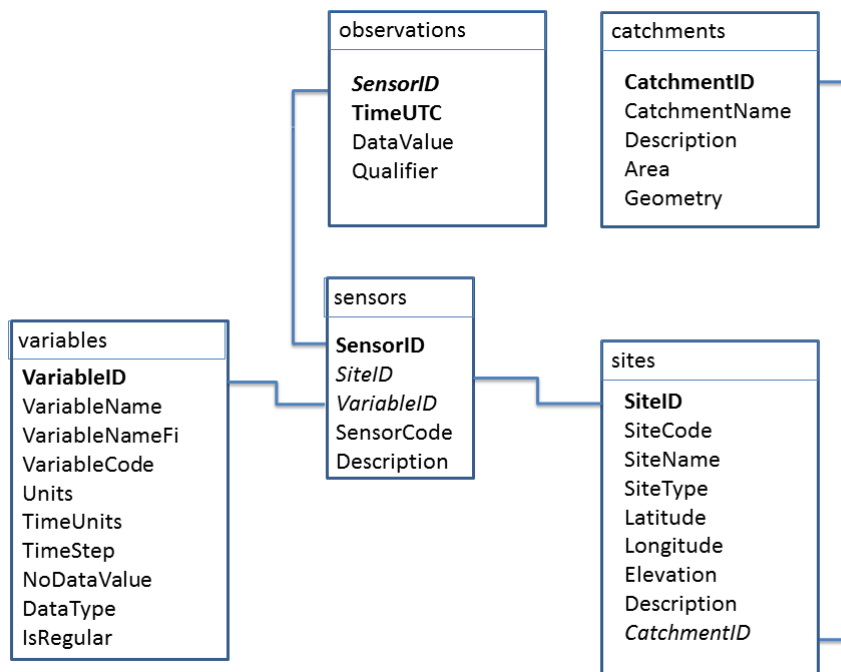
observations

***SensorID***
**TimeUTC**
DataValue
Qualifier

catchments

**CatchmentID**
CatchmentName
Description
Area
Geometry

variables

**VariableID**
VariableName
VariableNameFi
VariableCode
Units
TimeUnits
TimeStep
NoDataValue
DataType
IsRegular

sensors

**SensorID**
*SiteID*
*VariableID*
SensorCode
Description

sites

**SiteID**
SiteCode
SiteName
SiteType
Latitude
Longitude
Elevation
Description
*CatchmentID*